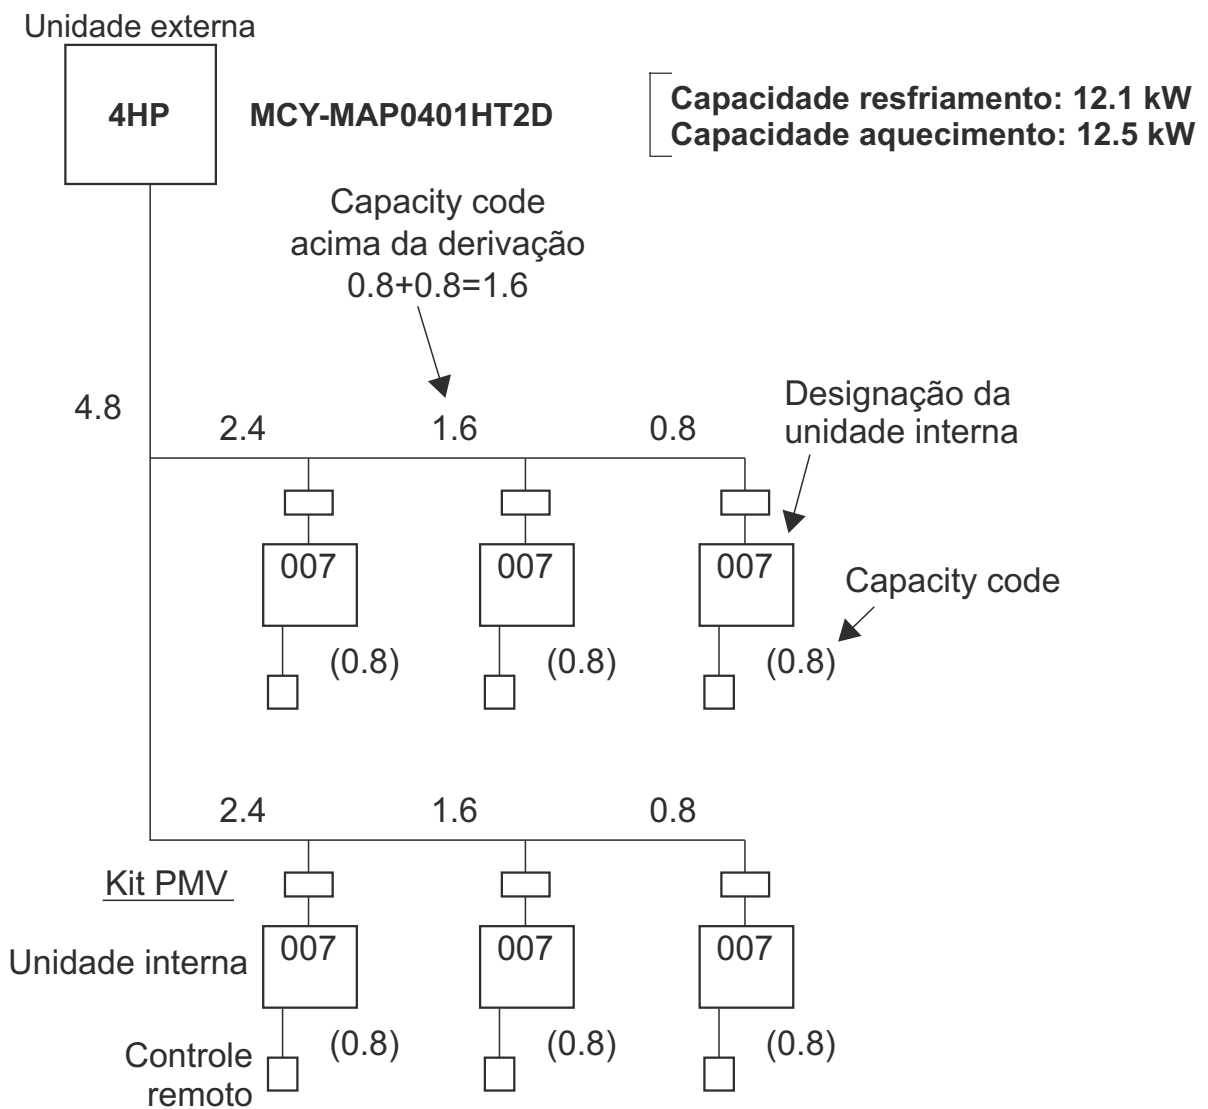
Unidade externa

4HP

MCY-MAP0401HT2D

Capacidade resfriamento: 12.1 kW
Capacidade aquecimento: 12.5 kW

Capacity code
acima da derivação
0.8+0.8=1.6

4.8

2.4

1.6

0.8

Designação da
unidade interna

007

007

007

Capacity code

(0.8)

(0.8)

(0.8)

2.4

1.6

0.8

Kit PMV

Unidade interna

007

007

007

Controle
remoto

(0.8)

(0.8)

(0.8)